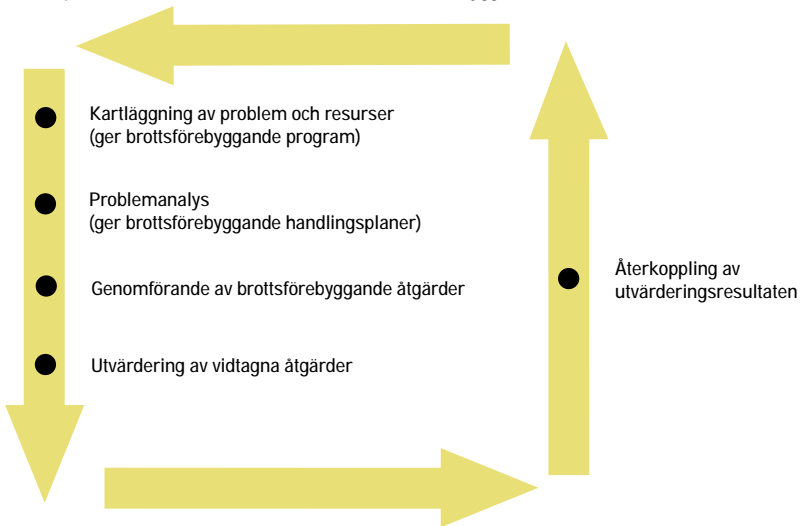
Kartläggning av problem och resurser
(ger brottsförebyggande program)

Problemanalys
(ger brottsförebyggande handlingsplaner)

Genomförande av brottsförebyggande åtgärder

Utvärdering av vidtagna åtgärder

Återkoppling av utvärderingsresultaten